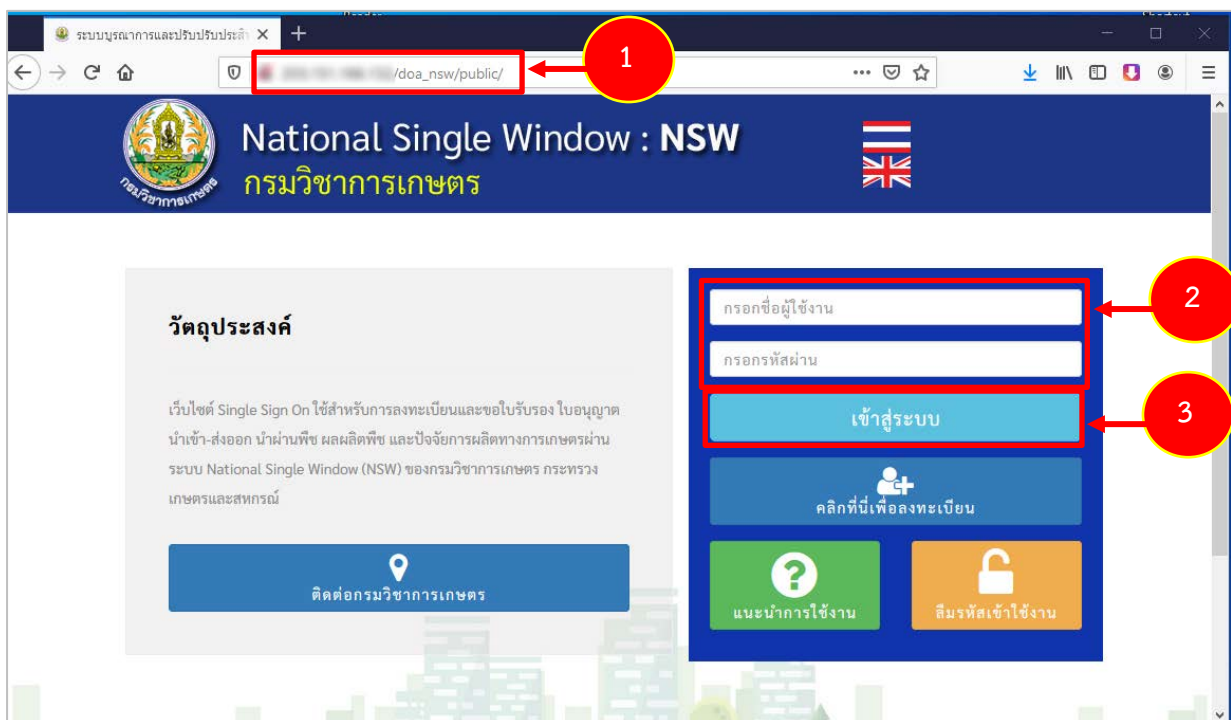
ระบบบูรณาการและปรับปรับประสิ ×

+

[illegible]/doa_nsw/public/

1

National Single Window : NSW
กรมวิชาการเกษตร

กรมวิชาการเกษตร

วัตถุประสงค์

เว็บไซต์ Single Sign On ใช้สำหรับการลงทะเบียนและขอใบรับรอง ใบอนุญาต นำเข้า-ส่งออก นำผ่านพืช ผลผลิตพืช และปัจจัยการผลิตทางการเกษตรผ่านระบบ National Single Window (NSW) ของกรมวิชาการเกษตร กระทรวงเกษตรและสหกรณ์

ติดต่อกรมวิชาการเกษตร

กรอกชื่อผู้ใช้งาน

กรอกรหัสผ่าน

2

เข้าสู่ระบบ

3

คลิกที่นี่เพื่อลงทะเบียน

แนะนำการใช้งาน

ลืมรหัสเข้าใช้งาน